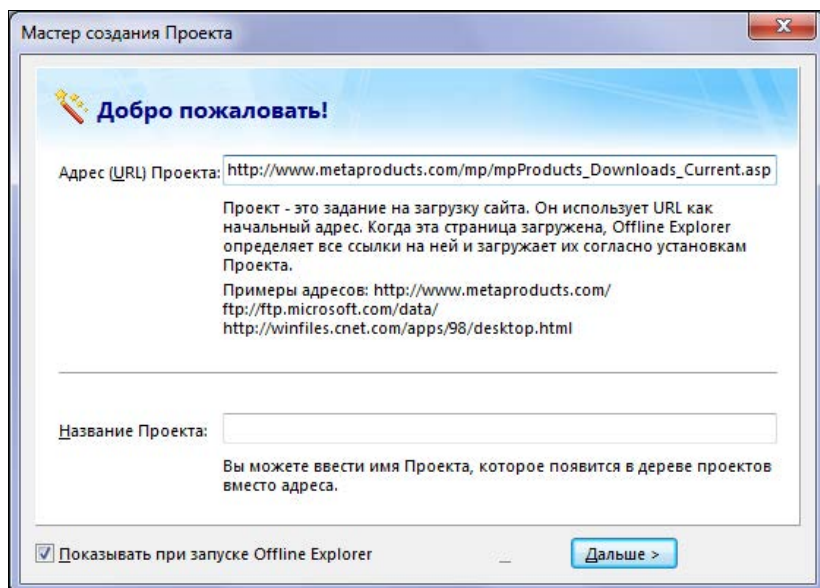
Мастер создания Проекта

Добро пожаловать!

Адрес (URL) Проекта: http://www.metaproducts.com/mp/mpProducts_Downloads_Current.asp

Проект - это задание на загрузку сайта. Он использует URL как начальный адрес. Когда эта страница загружена, Offline Explorer определяет все ссылки на ней и загружает их согласно установкам Проекта.

Примеры адресов: http://www.metaproducts.com/
ftp://ftp.microsoft.com/data/
http://winfiles.cnet.com/apps/98/desktop.html

Название Проекта:

Вы можете ввести имя Проекта, которое появится в дереве проектов вместо адреса.

Показывать при запуске Offline Explorer

Дальше >